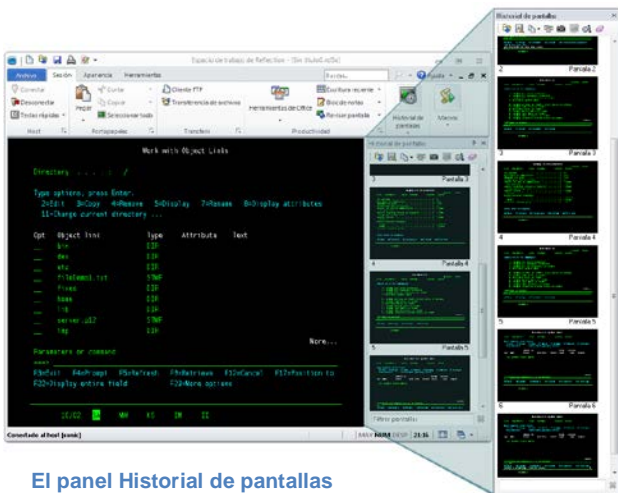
Historial de pantallas

Espacio de trabajo de Reflection - [Sin título1.rd5x]

Archivo Sesión Apariencia Herramientas

Conectar
Desconectar
Textos rápidos
Host

Pegar
Cortar
Copiar
Seleccionar todo
Portapapeles

Cliente FTP
Transferencia de archivos
Transferir

Herramientas de Office
Escritura reciente
Bloc de notas
Revisar pantalla
Productividad

Historial de pantallas

Macros

Ayuda

Work with Object Links

Directory . . . . : /

Type options, press Enter.
2=Edit 3=Copy 4=Remove 5=Display 7=Rename 8=Display attributes
11=Change current directory ...

Opt Object link Type Attribute Text
bin DIR
dev DIR
etc DIR
fileExpl.txt STMF
fixes DIR
home DIR
lib DIR
server.p12 STMF
tmp DIR

More...

Parameters or command
===>
F3=Exit F4=Prompt F5=Refresh F9=Retrieve F12=Cancel F17=Position to
F22=Display entire field F23=More options

Conectado al host [remic]

Historial de pantallas

Pantalla 3
Pantalla 4
Pantalla 5

Filtro pantallas

Pantalla 2
Pantalla 3
Pantalla 4
Pantalla 5
Pantalla 6

El panel Historial de pantallas